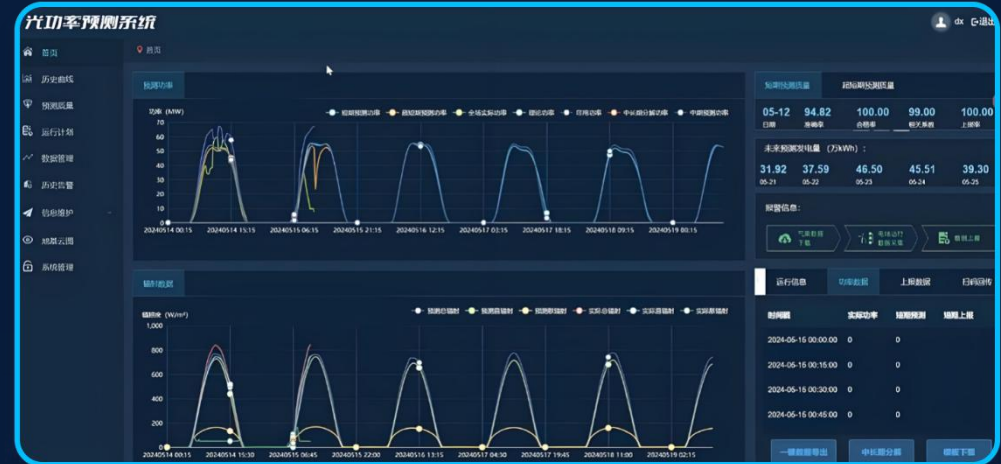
光功率预测系统

dx 退出

首页
历史曲线
预测质量
运行计划
数据管理
历史告警
信息维护
测源云图
系统管理

首页

预测功率

功率（MW）

短期预测功率 超短期预测功率 全场实际功率 理论功率 可用功率 中长期分解功率 中期预测功率

70
60
50
40
30
20
10
0

20240514 00:15 20240514 15:15 20240515 06:15 20240515 21:15 20240516 12:15 20240517 03:15 20240517 18:15 20240518 09:15 20240519 00:15

辐射数据

辐照度（W/m²）

预测总辐射 预测直辐射 预测散辐射 实际总辐射 实际直辐射 实际散辐射

1,000
800
600
400
200
0

20240514 00:15 20240514 15:30 20240515 06:45 20240515 22:00 20240516 13:15 20240517 04:30 20240517 19:45 20240518 11:00 20240519 02:15

短期预测质量 超短期预测质量

| 05-12 | 94.82 | 100.00 | 99.00 | 100.00 |
|---|---|---|---|---|
| 日期 | 准确率 | 合格率 | 相关系数 | 上报率 |

未来预测发电量（万kWh）

| 31.92 | 37.59 | 46.50 | 45.51 | 39.30 |
|---|---|---|---|---|
| 05-21 | 05-22 | 05-23 | 05-24 | 05-25 |

报警信息：

气象数据下载 系统运行数据采集 数据上报

运行信息 功率数据 上报数据 日间回传

| 时间戳 | 实际功率 | 短期预测 | 短期上报 |
|---|---|---|---|
| 2024-06-16 00:00:00 | 0 | 0 | |
| 2024-06-16 00:15:00 | 0 | 0 | |
| 2024-06-16 00:30:00 | 0 | 0 | |
| 2024-06-16 00:45:00 | 0 | 0 | |

一键数据导出 中长期分解 模板下载